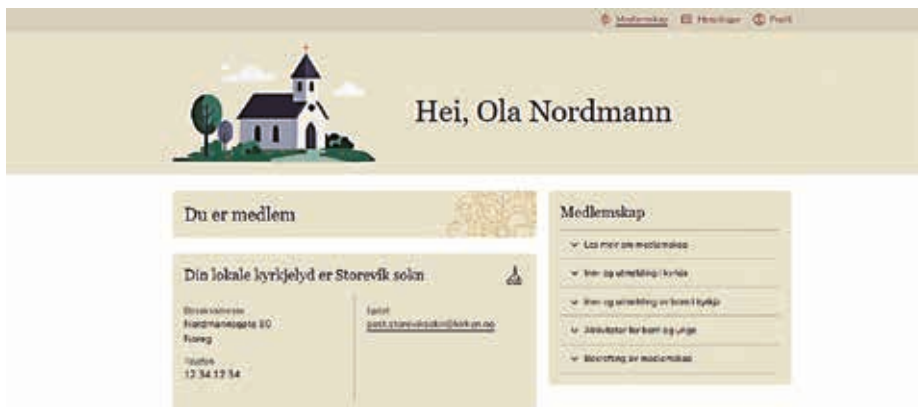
Medlemskap  Hendelser  Profil

Hei, Ola Nordmann

Du er medlem

Din lokale kyrkjelyd er Storevik sokn

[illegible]
Nordmannsgata 20
Noreg

Telefon
12 34 12 34

Epost
post.storeviksokn@kirken.no

Medlemskap

Les mer om medlemskap

Inn- og utmelding i kirka

Inn- og utmelding av barn i kyrkja

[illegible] for barn og unge

Bekreftelse av medlemskap